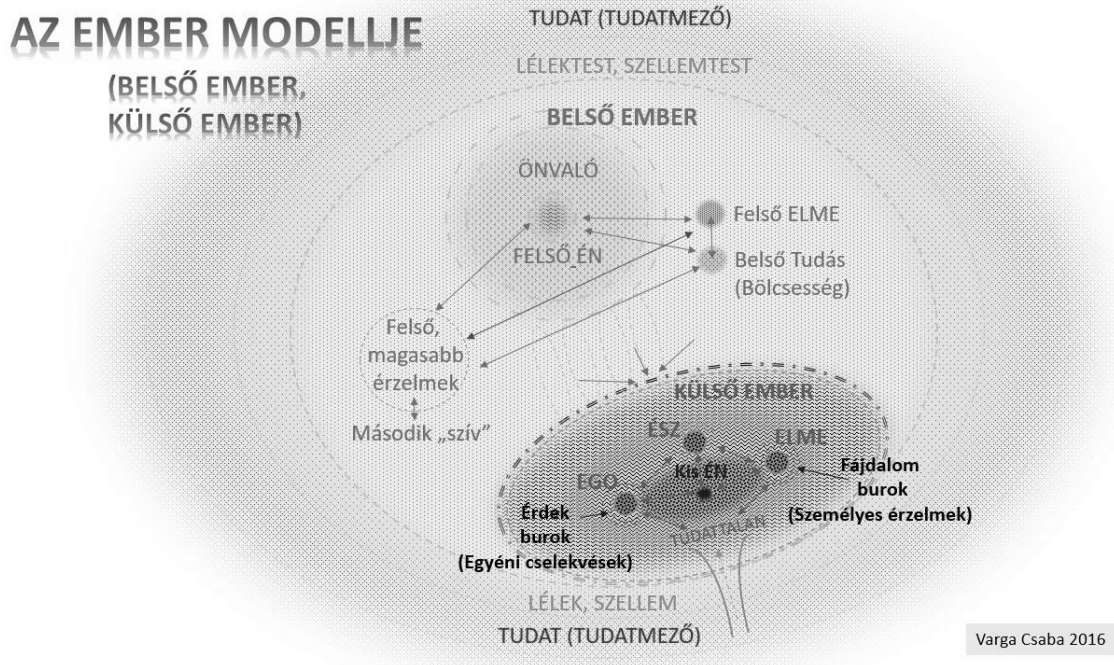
AZ EMBER MODELLJE

(BELSŐ EMBER, KÜLSŐ EMBER)

TUDAT (TUDATMEZŐ)

LÉLEKTEST, SZELLEMTEST

BELSŐ EMBER

ÖNVALÓ

FELSŐ ÉN

Felső ELME

Belső Tudás (Bölcsesség)

Felső, magasabb érzelmek

Második „szív"

KÜLSŐ EMBER

ÉSZ

ELME

Kis ÉN

EGO

Fájdalom burok (Személyes érzelmek)

Érdek burok (Egyéni cselekvések)

TUDATTALAN

LÉLEK, SZELLEM

TUDAT (TUDATMEZŐ)

Varga Csaba 2016